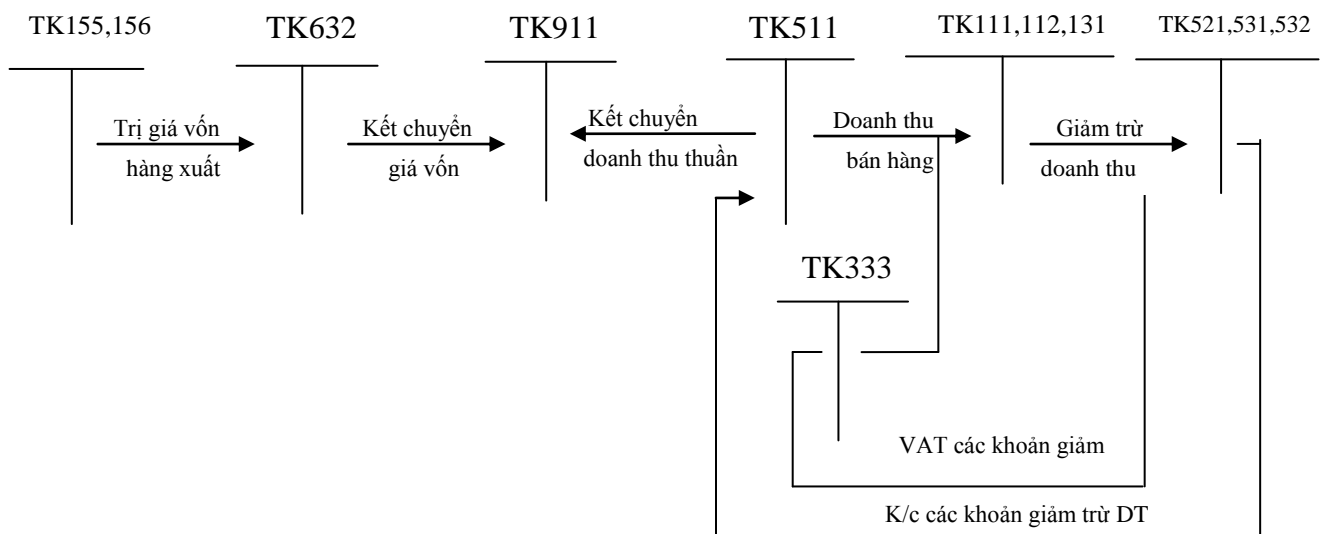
TK155,156

TK632

TK911

TK511

TK111,112,131

TK521,531,532

Trị giá vốn hàng xuất

Kết chuyển giá vốn

Kết chuyển doanh thu thuần

Doanh thu bán hàng

Giảm trừ doanh thu

TK333

VAT các khoản giảm

K/c các khoản giảm trừ DT